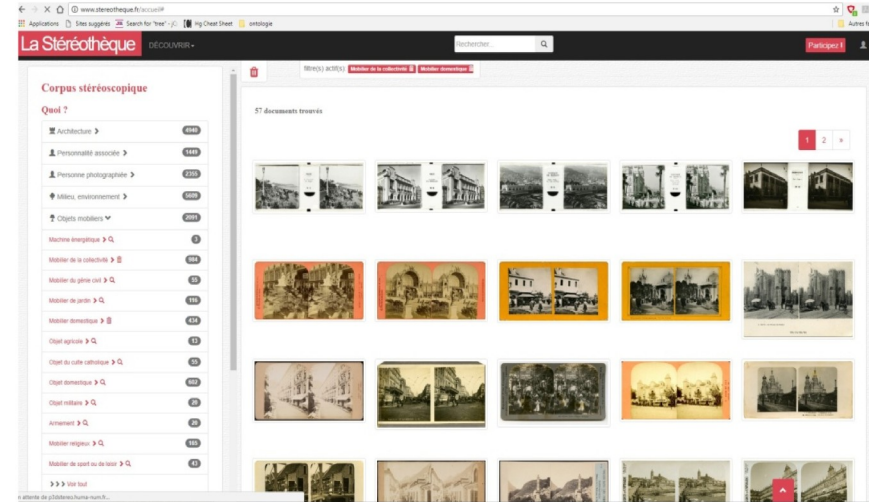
www.stereotheque.fr/accueil#

Applications Sites suggérés Search for "free" - jG Hg Cheat Sheet ontologie Autres f

La Stéréothèque DÉCOUVRIR

Rechercher...

Participez !

filtre(s) actif(s): Mobilier de la collectivité Mobilier domestique

Corpus stéréoscopique

Quoi ?

Architecture 4940

Personnalité associée 1449

Personne photographiée 2355

Milieu, environnement 5609

Objets mobiliers 2091

Machine énergétique 3

Mobilier de la collectivité 984

Mobilier du génie civil 55

Mobilier de jardin 116

Mobilier domestique 434

Objet agricole 13

Objet du culte catholique 55

Objet domestique 602

Objet militaire 20

Armement 20

Mobilier religieux 165

Mobilier de sport ou de loisir 43

Voir tout

57 documents trouvés

1 2 »

n attente de p3dstereo.huma-num.fr...